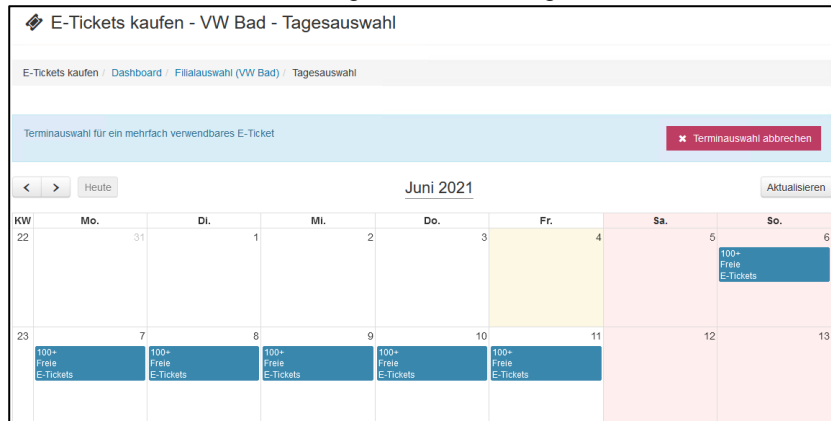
E-Tickets kaufen - VW Bad - Tagesauswahl

E-Tickets kaufen / Dashboard / Filialauswahl (VW Bad) / Tagesauswahl

Terminauswahl für ein mehrfach verwendbares E-Ticket

✖ Terminauswahl abbrechen

< > Heute

Juni 2021

Aktualisieren

| KW | Mo. | Di. | Mi. | Do. | Fr. | Sa. | So. |
|---|---|---|---|---|---|---|---|
| 22 | 31 | 1 | 2 | 3 | 4 | 5 | 6 100+ Freie E-Tickets |
| 23 | 7 100+ Freie E-Tickets | 8 100+ Freie E-Tickets | 9 100+ Freie E-Tickets | 10 100+ Freie E-Tickets | 11 100+ Freie E-Tickets | 12 | 13 |